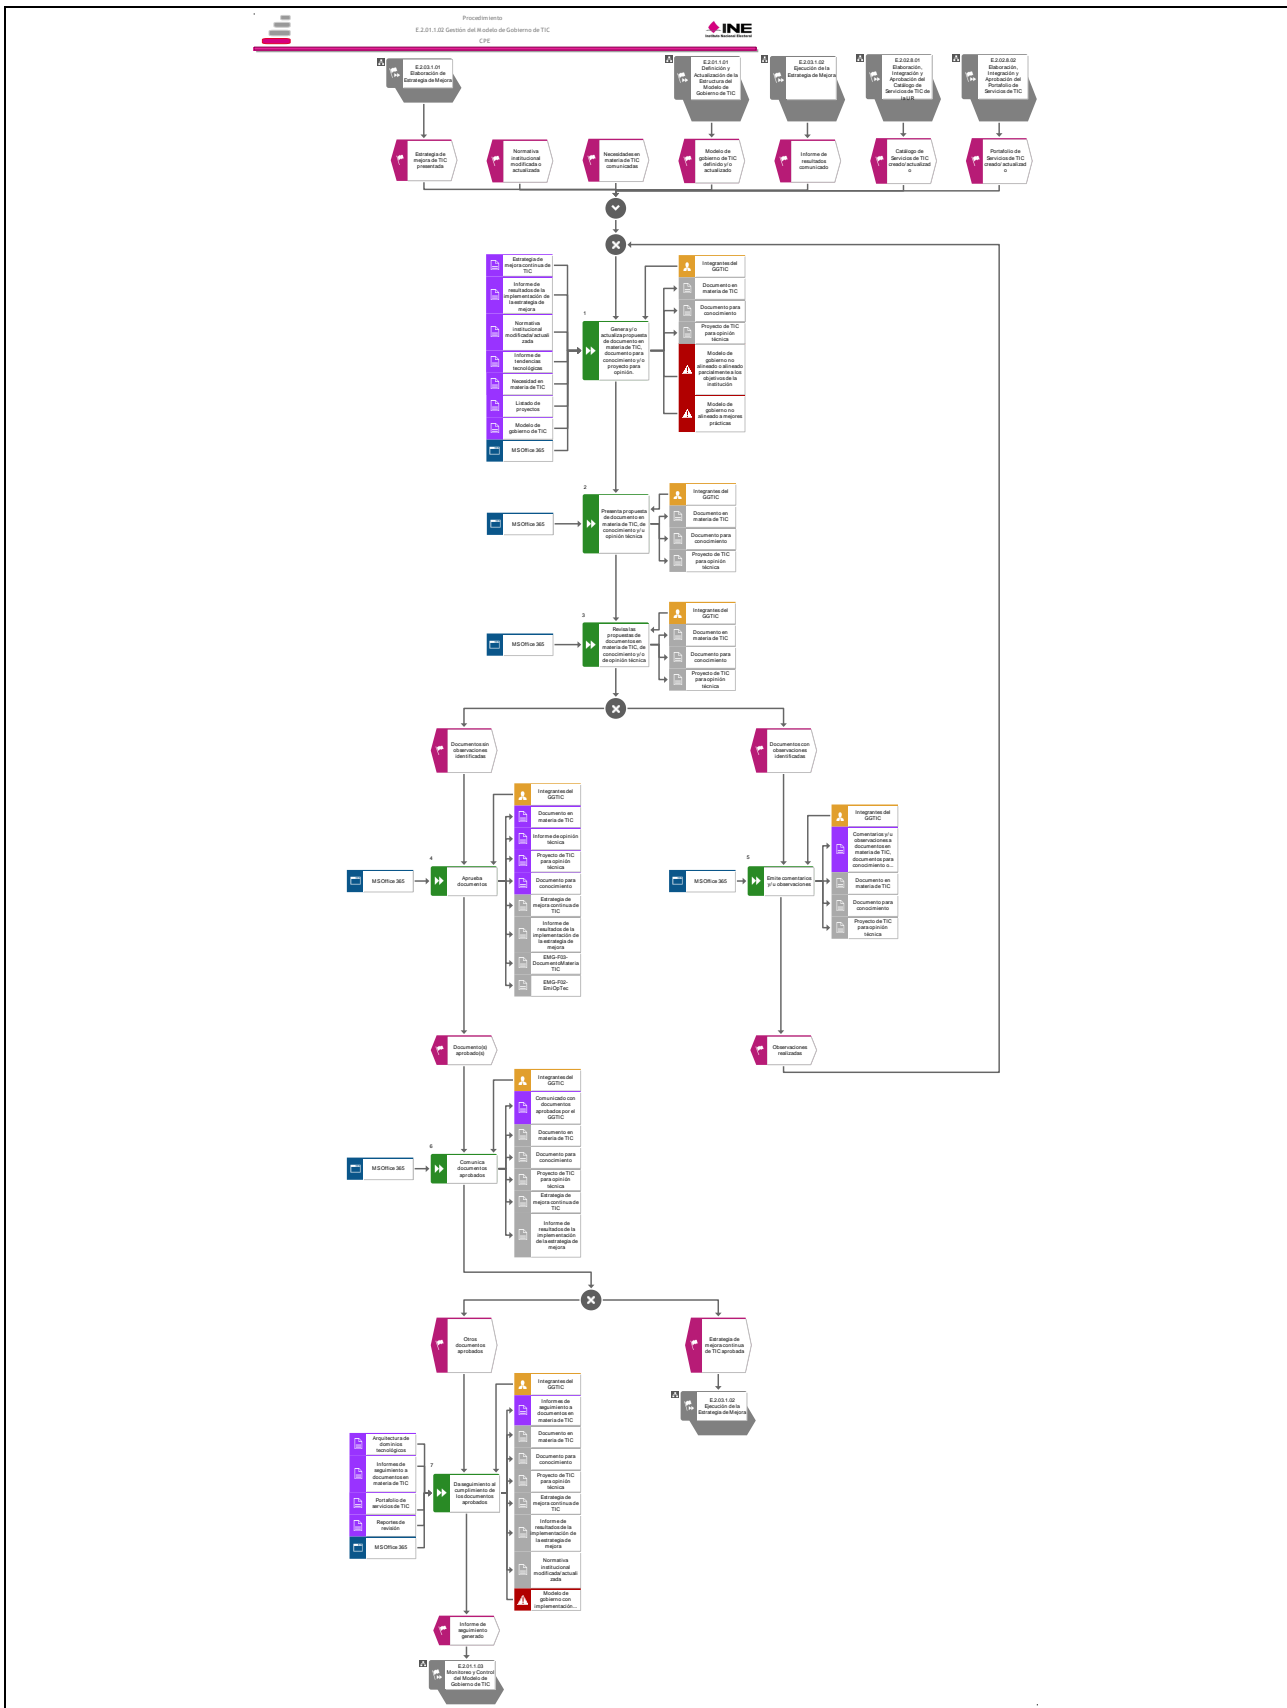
Procedimiento
E.2.01.1.02 Gestión del Modelo de Gobierno de TIC
CPE

INE
Instituto Nacional Electoral

E.2.03.1.01 Elaboración de Estrategia de Mejora

E.2.01.1.01 Definición y Actualización de la Estructura del Modelo de Gobierno de TIC

E.2.03.1.02 Ejecución de la Estrategia de Mejora

E.2.02.8.01 Elaboración, Integración y Aprobación del Catálogo de Servicios de TIC de la UR

E.2.02.8.02 Elaboración, Integración y Aprobación del Portafolio de Servicios de TIC

Estrategia de mejora de TIC presentada

Normativa institucional modificada o actualizada

Necesidades en materia de TIC comunicadas

Modelo de gobierno de TIC definido y/o actualizado

Informe de resultados comunicado

Catálogo de Servicios de TIC creado/ actualizado

Portafolio de Servicios de TIC creado/ actualizado

Estrategia de mejora continua de TIC
Informe de resultados de la implementación de la estrategia de mejora
Normativa institucional modificada/actualizada
Informe de tendencias tecnológicas
Necesidad en materia de TIC
Listado de proyectos
Modelo de gobierno de TIC
MS Office 365

1
Genera y/o actualiza propuesta de documento en materia de TIC, documento para conocimiento y/o proyecto para opinión.

Integrantes del GGTIC
Documento en materia de TIC
Documento para conocimiento
Proyecto de TIC para opinión técnica
Modelo de gobierno no alineado o alineado parcialmente a los objetivos de la institución
Modelo de gobierno no alineado a mejores prácticas

MS Office 365
2
Presenta propuesta de documento en materia de TIC, de conocimiento y/o opinión técnica
Integrantes del GGTIC
Documento en materia de TIC
Documento para conocimiento
Proyecto de TIC para opinión técnica

MS Office 365
3
Revisa las propuestas de documentos en materia de TIC, de conocimiento y/o de opinión técnica
Integrantes del GGTIC
Documento en materia de TIC
Documento para conocimiento
Proyecto de TIC para opinión técnica

Documentos sin observaciones identificadas

Documentos con observaciones identificadas

MS Office 365
4
Aprueba documentos
Integrantes del GGTIC
Documento en materia de TIC
Informe de opinión técnica
Proyecto de TIC para opinión técnica
Documento para conocimiento
Estrategia de mejora continua de TIC
Informe de resultados de la implementación de la estrategia de mejora
EMG-F03-DocumentoMateria TIC
EMG-F02-EmiOpTec

MS Office 365
5
Emite comentarios y/u observaciones
Integrantes del GGTIC
Comentarios y/u observaciones a documentos en materia de TIC, documentos para conocimiento o...
Documento en materia de TIC
Documento para conocimiento
Proyecto de TIC para opinión técnica

Documento(s) aprobado(s)

Observaciones realizadas

MS Office 365
6
Comunica documentos aprobados
Integrantes del GGTIC
Comunicado con documentos aprobados por el GGTIC
Documento en materia de TIC
Documento para conocimiento
Proyecto de TIC para opinión técnica
Estrategia de mejora continua de TIC
Informe de resultados de la implementación de la estrategia de mejora

Otros documentos aprobados

Estrategia de mejora continua de TIC aprobada

E.2.03.1.02 Ejecución de la Estrategia de Mejora

Arquitectura de dominios tecnológicos
Informes de seguimiento a documentos en materia de TIC
Portafolio de servicios de TIC
Reportes de revisión
MS Office 365
7
Da seguimiento al cumplimiento de los documentos aprobados
Integrantes del GGTIC
Informes de seguimiento a documentos en materia de TIC
Documento en materia de TIC
Documento para conocimiento
Proyecto de TIC para opinión técnica
Estrategia de mejora continua de TIC
Informe de resultados de la implementación de la estrategia de mejora
Normativa institucional modificada/actualizada
Modelo de gobierno con implementación...

Informe de seguimiento generado

E.2.01.1.03 Monitoreo y Control del Modelo de Gobierno de TIC